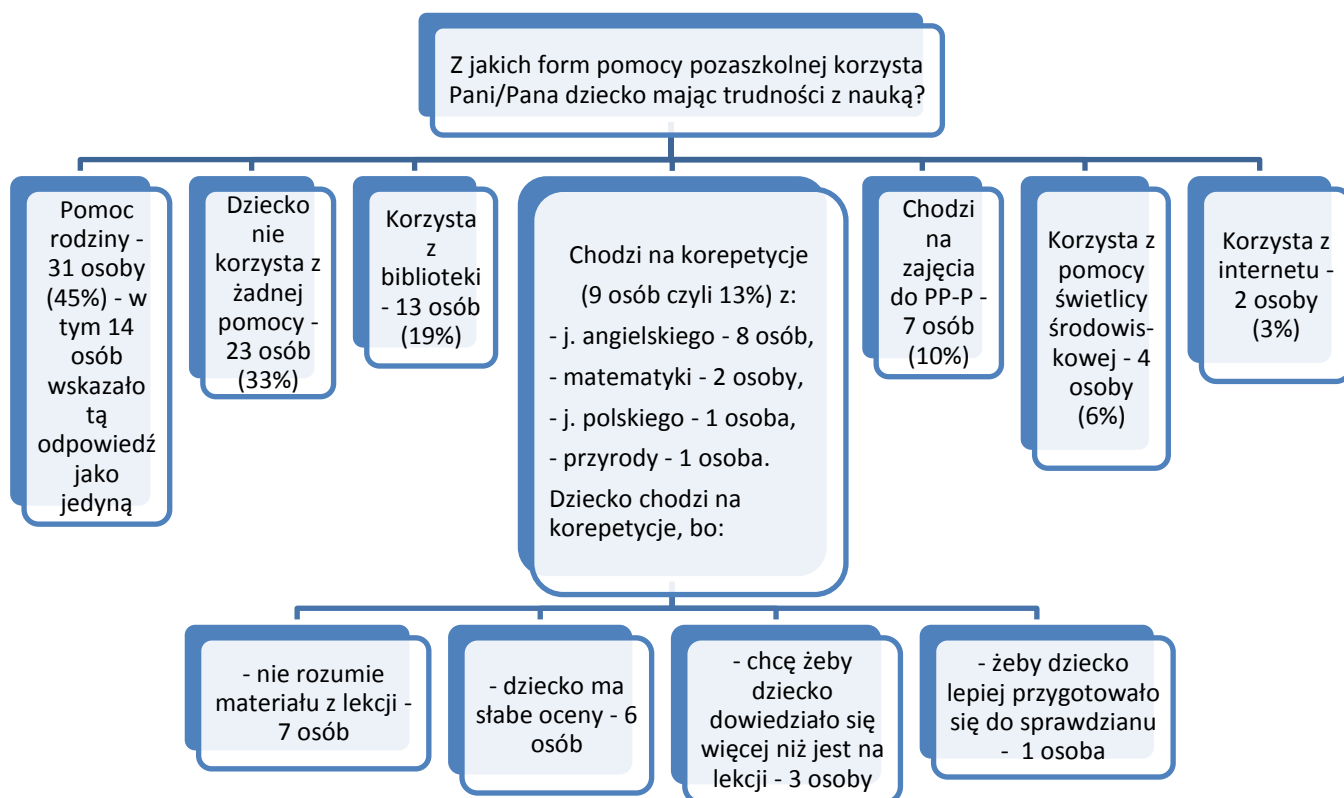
Z jakich form pomocy pozaszkolnej korzysta Pani/Pana dziecko mając trudności z nauką?

Pomoc rodziny - 31 osoby (45%) - w tym 14 osób wskazało tą odpowiedź jako jedyną

Dziecko nie korzysta z żadnej pomocy - 23 osób (33%)

Korzysta z biblioteki - 13 osób (19%)

Chodzi na korepetycje (9 osób czyli 13%) z:
- j. angielskiego - 8 osób,
- matematyki - 2 osoby,
- j. polskiego - 1 osoba,
- przyrody - 1 osoba.
Dziecko chodzi na korepetycje, bo:

Chodzi na zajęcia do PP-P - 7 osób (10%)

Korzysta z pomocy świetlicy środowiskowej - 4 osoby (6%)

Korzysta z internetu - 2 osoby (3%)

- nie rozumie materiału z lekcji - 7 osób

- dziecko ma słabe oceny - 6 osób

- chcę żeby dziecko dowiedziało się więcej niż jest na lekcji - 3 osoby

- żeby dziecko lepiej przygotowało się do sprawdzianu - 1 osoba